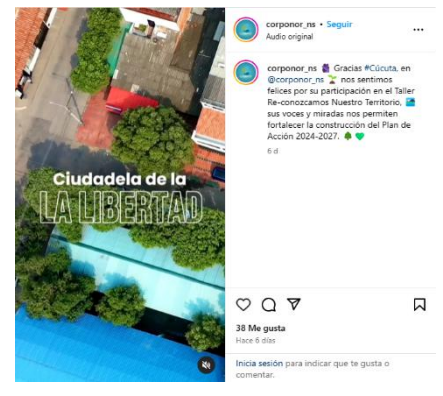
Ciudadela de la
LA LIBERTAD

corponor_ns • Seguir
Audio original

corponor_ns Gracias #Cúcuta, en @corponor_ns nos sentimos felices por su participación en el Taller Re-conozcamos Nuestro Territorio, sus voces y miradas nos permiten fortalecer la construcción del Plan de Acción 2024-2027.

6 d

38 Me gusta
Hace 6 días

Inicia sesión para indicar que te gusta o comentar.